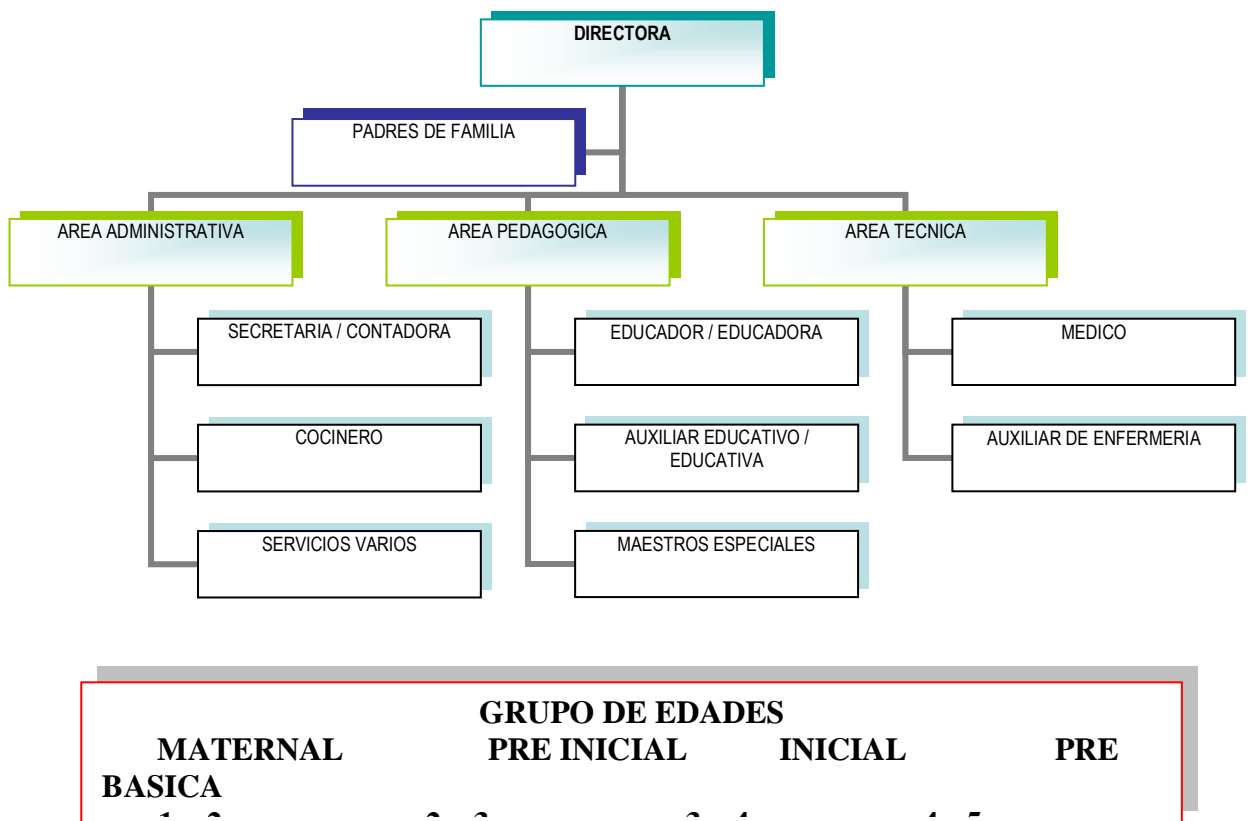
DIRECTORA

PADRES DE FAMILIA

AREA ADMINISTRATIVA

AREA PEDAGOGICA

AREA TECNICA

SECRETARIA / CONTADORA

COCINERO

SERVICIOS VARIOS

EDUCADOR / EDUCADORA

AUXILIAR EDUCATIVO / EDUCATIVA

MAESTROS ESPECIALES

MEDICO

AUXILIAR DE ENFERMERIA

GRUPO DE EDADES

MATERNAL PRE INICIAL INICIAL PRE BASICA

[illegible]